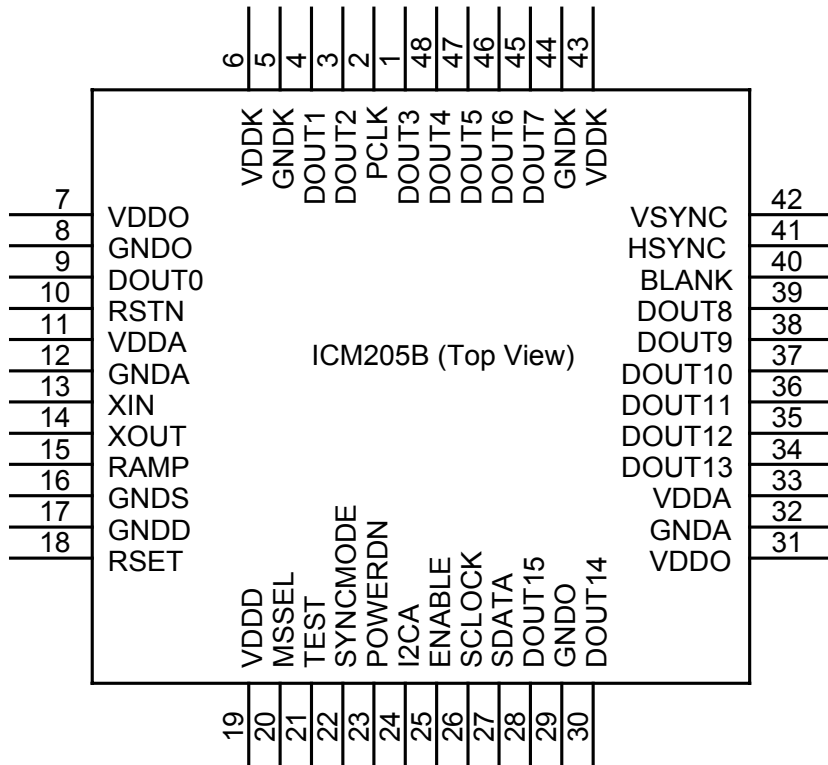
6 5 4 3 2 1 48 47 46 45 44 43

VDDK GNDK DOUT1 DOUT2 PCLK DOUT3 DOUT4 DOUT5 DOUT6 DOUT7 GNDK VDDK

7 VDDO
8 GNDO
9 DOUT0
10 RSTN
11 VDDA
12 GNDA
13 XIN
14 XOUT
15 RAMP
16 GNDS
17 GNDD
18 RSET

ICM205B (Top View)

VSYNC 42
HSYNC 41
BLANK 40
DOUT8 39
DOUT9 38
DOUT10 37
DOUT11 36
DOUT12 35
DOUT13 34
VDDA 33
GNDA 32
VDDO 31

VDDD MSSEL TEST SYNCMODE POWERDN I2CA ENABLE SCLOCK SDATA DOUT15 GNDO DOUT14

19 20 21 22 23 24 25 26 27 28 29 30